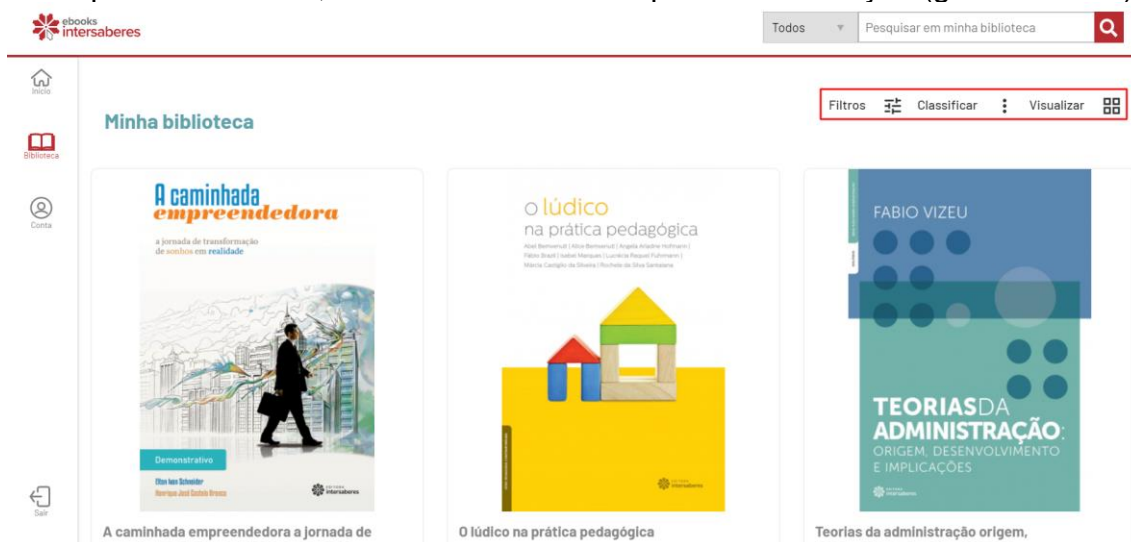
ebooks intersaberes

Todos

Pesquisar em minha biblioteca

Início

Biblioteca

Conta

Sair

Filtros Classificar Visualizar

Minha biblioteca

A caminhada empreendedora

a jornada de transformação de sonhos em realidade

Demonstrativo

Olton Ivan Schneider
Henrique José Castelo Branco

intersaberes

o lúdico na prática pedagógica

Abel Benvenutti | Alice Benvenutti | Angela Ariadne Hofmann | Fábio Brazil | Isabel Marques | Lucrécia Raquel Fuhrmann | Márcia Castiglio da Silveira | Rochele da Silva Santaiana

intersaberes

FABIO VIZEU

TEORIAS DA ADMINISTRAÇÃO: ORIGEM, DESENVOLVIMENTO E IMPLICAÇÕES

intersaberes

A caminhada empreendedora a jornada de

O lúdico na prática pedagógica

Teorias da administração origem,